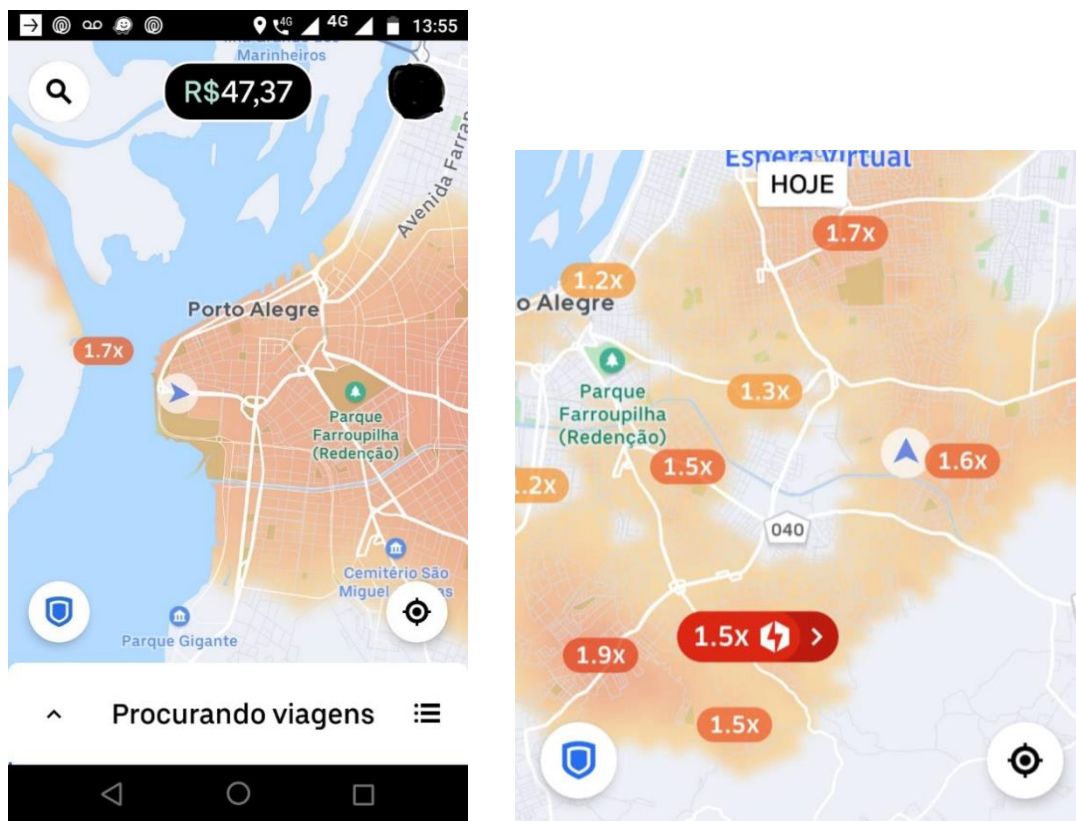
4G 4G 13:55

Marinheiros

R$47,37

Avenida Farra

Porto Alegre

1.7x

Parque Farroupilha (Redenção)

Cemitério São Miguel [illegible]s

Parque Gigante

Procurando viagens

Espera Virtual

HOJE

1.7x

1.2x

o Alegre

Parque Farroupilha (Redenção)

1.3x

1.5x

1.6x

.2x

040

1.5x

1.9x

1.5x